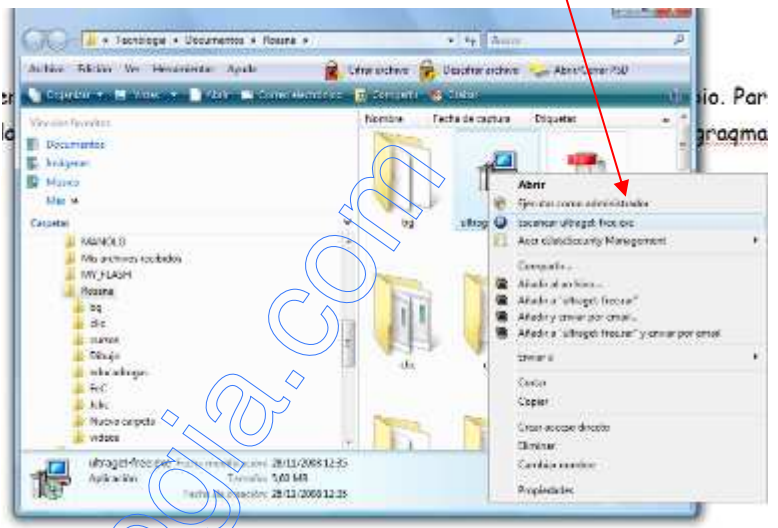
« Tecnologia » Documentos » Rosana »
Buscar
Archivo Edición Ver Herramientas Ayuda
Cifrar archivo Descifrar archivo Abrir/Cerrar PSD
Organizar Vistas Abrir Correo electrónico Compartir Grabar
Vínculos favoritos
Documentos
Imágenes
Música
Más »
Carpetas
MANOLO
Mis archivos recibidos
MY_FLASH
Rosana
bq
clic
cursos
Dibujo
educatiologia
FnC
Jclic
Nueva carpeta
videos
Nombre Fecha de captura Etiquetas
bq
ultraget
clic
Abrir
Ejecutar como administrador
Escanear ultraget-free.exe
Acer eDataSecurity Management
Compartir...
Añadir al archivo...
Añadir a "ultraget-free.rar"
Añadir y enviar por email...
Añadir a "ultraget-free.rar" y enviar por email
Enviar a
Cortar
Copiar
Crear acceso directo
Eliminar
Cambiar nombre
Propiedades
ultraget-free.exe Fecha de modificación: 28/11/2008 12:35
Aplicación Tamaño: 5,60 MB
Fecha de creación: 28/11/2008 12:35
er
pio. Par
ld
iagrama
tecnologia.com